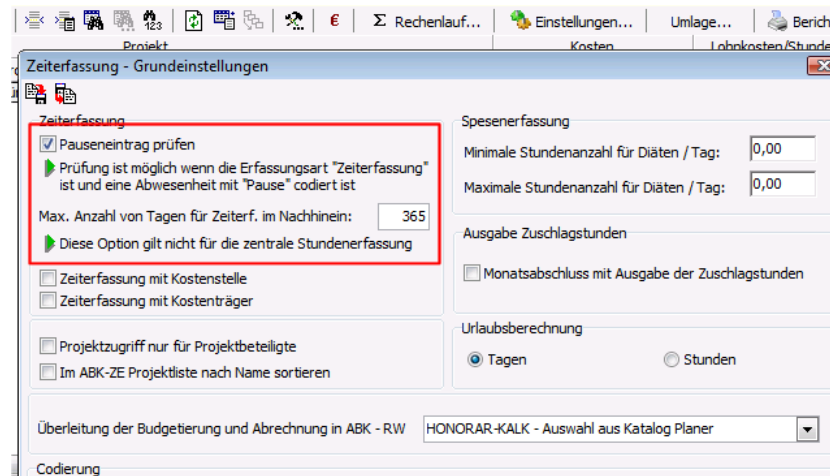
€ Σ Rechenlauf... Einstellungen... Umlage... Berich

Projekt Kosten Lohnkosten/Stunde

Zeiterfassung - Grundeinstellungen

Zeiterfassung

Pauseneintrag prüfen

Prüfung ist möglich wenn die Erfassungsart "Zeiterfassung" ist und eine Abwesenheit mit "Pause" codiert ist

Max. Anzahl von Tagen für Zeiterf. im Nachhinein: 365

Diese Option gilt nicht für die zentrale Stundenerfassung

Zeiterfassung mit Kostenstelle

Zeiterfassung mit Kostenträger

Projektzugriff nur für Projektbeteiligte

Im ABK-ZE Projektliste nach Name sortieren

Spesenerfassung

Minimale Stundenanzahl für Diäten / Tag: 0,00

Maximale Stundenanzahl für Diäten / Tag: 0,00

Ausgabe Zuschlagstunden

Monatsabschluss mit Ausgabe der Zuschlagstunden

Urlaubsberechnung

Tagen

Stunden

Überleitung der Budgetierung und Abrechnung in ABK - RW HONORAR-KALK - Auswahl aus Katalog Planer

Codierung